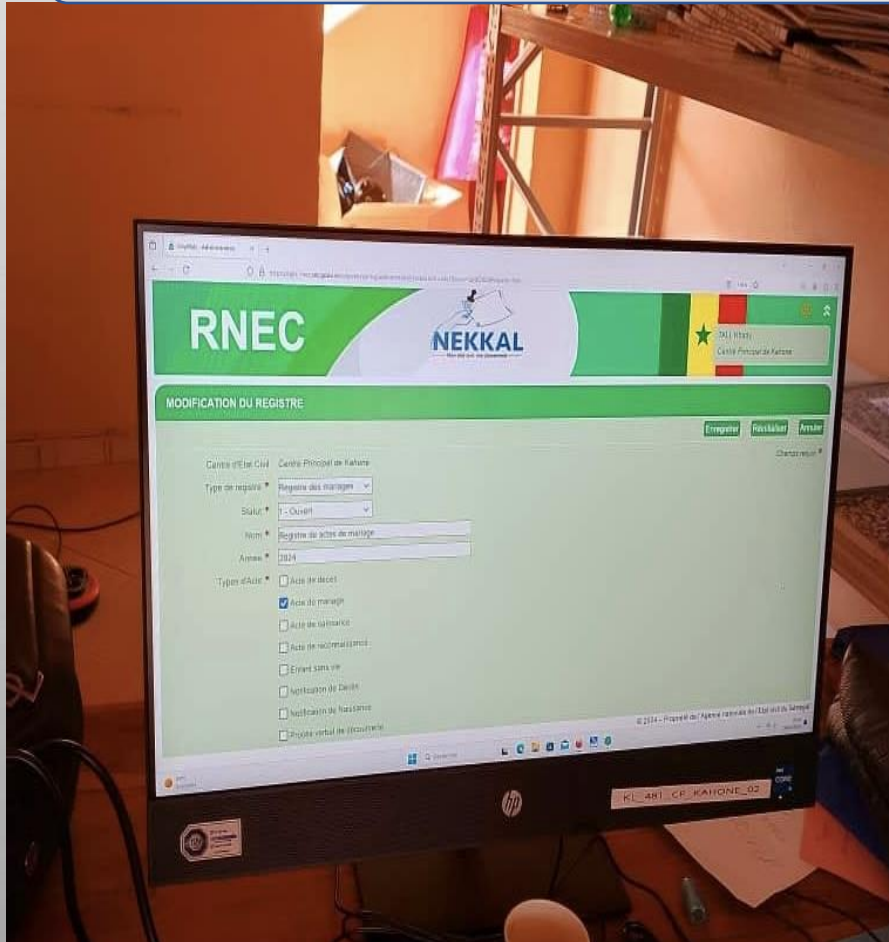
RNEC

NEKKAL

Centre Principal de Kahone

MODIFICATION DU REGISTRE

Enregistrer Réinitialiser Annuler

Champs requis *

Centre d'Etat Civil Centre Principal de Kahone

Type de registre * Registre des mariages

Statut * 1 - Ouvert

Nom * Registre de actes de mariage

Année * 2024

Types d'Acte * Acte de décès

Acte de mariage

Acte de naissance

Acte de reconnaissance

Enfant sans vie

Notification de Décès

Notification de Naissance

Procès verbal de découverte

© 2024 - Propriété de l'Agence nationale de l'Etat civil du Sénégal

hp

KL_481_CP_KAHONE_02